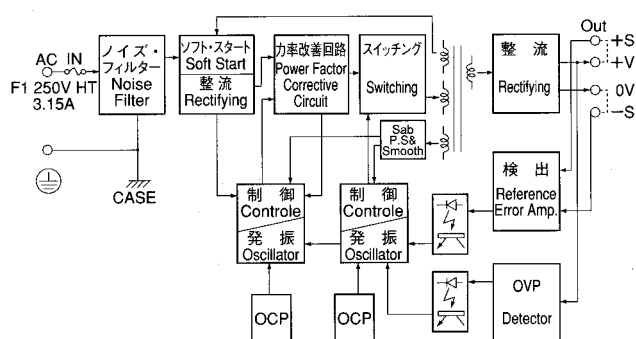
AC IN
F1 250V HT
3.15A

ノイズ・フィルター
Noise Filter

CASE

ソフト・スタート
Soft Start
整流
Rectifying

力率改善回路
Power Factor Corrective Circuit

スイッチング
Switching

整流
Rectifying

Out
+S
+V
0V
−S

Sab P.S& Smooth

制御
Controle
発振
Oscillator

制御
Controle
発振
Oscillator

検出
Reference Error Amp.

OCP

OCP

OVP
Detector